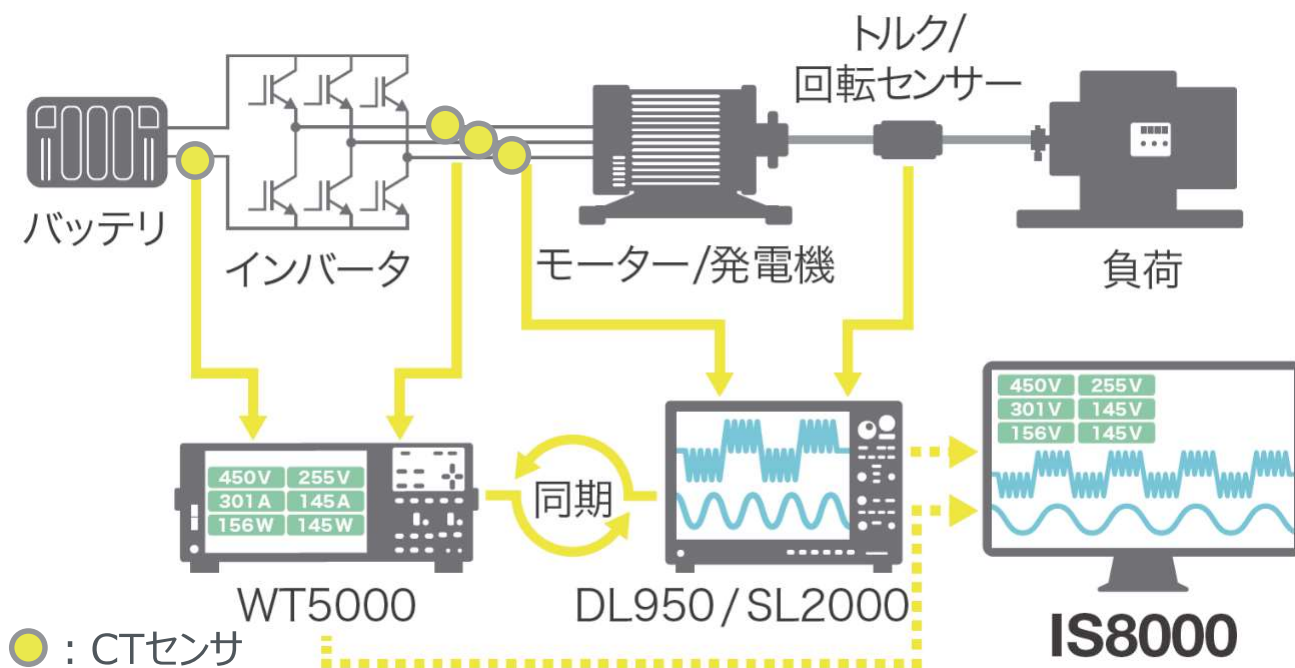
トルク/回転センサー

バッテリ

インバータ

モーター/発電機

負荷

| 450V | 255V |
|---|---|
| 301A | 145A |
| 156W | 145W |

同期

| 450V | 255V |
|---|---|
| 301V | 145V |
| 156V | 145V |

WT5000

DL950 / SL2000

IS8000

：CTセンサ